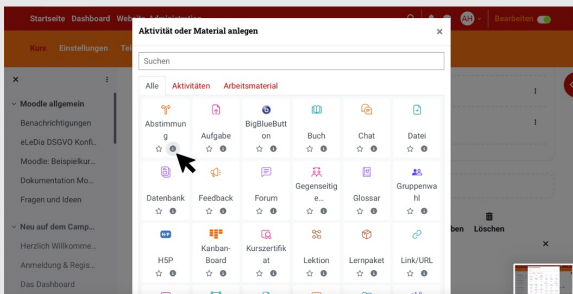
Startseite Dashboard Website-Administration

AH Bearbeiten

Kurs Einstellungen Tei

Moodle allgemein
Benachrichtigungen
eLeDia DSGVO Konfi...
Moodle: Beispielkur...
Dokumentation Mo...
Fragen und Ideen

Neu auf dem Camp...
Herzlich Willkomme...
Anmeldung & Regis...
Das Dashboard

Aktivität oder Material anlegen

Suchen

Alle Aktivitäten Arbeitsmaterial

Abstimmung
Aufgabe
BigBlueButton
Buch
Chat
Datei
Datenbank
Feedback
Forum
Gegenseitige...
Glossar
Gruppenwahl
H5P
Kanban-Board
Kurszertifikat
Lektion
Lernpaket
Link/URL

H-P

ben Löschen